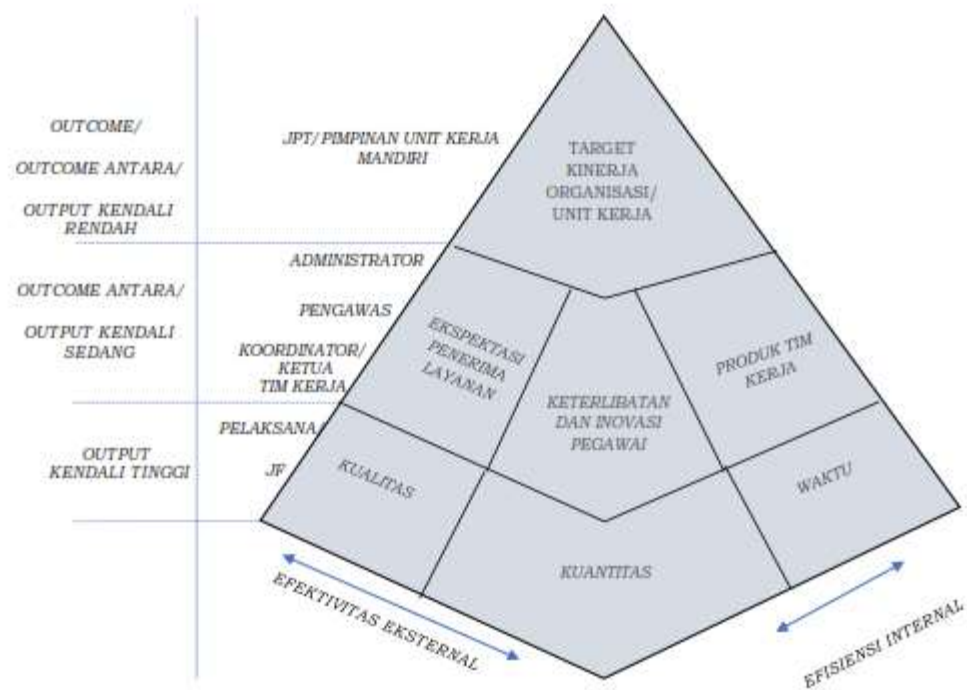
OUTCOME/

OUTCOME ANTARA/

OUTPUT KENDALI RENDAH

OUTCOME ANTARA/

OUTPUT KENDALI SEDANG

OUTPUT KENDALI TINGGI

JPT/PIMPINAN UNIT KERJA MANDIRI

ADMINISTRATOR

PENGAWAS

KOORDINATOR/ KETUA TIM KERJA

PELAKSANA/

JF

TARGET KINERJA ORGANISASI/ UNIT KERJA

EKSPEKTASI PENERIMA LAYANAN

KETERLIBATAN DAN INOVASI PEGAWAI

PRODUK TIM KERJA

KUALITAS

WAKTU

KUANTITAS

EFEKTIVITAS EKSTERNAL

EFISIENSI INTERNAL